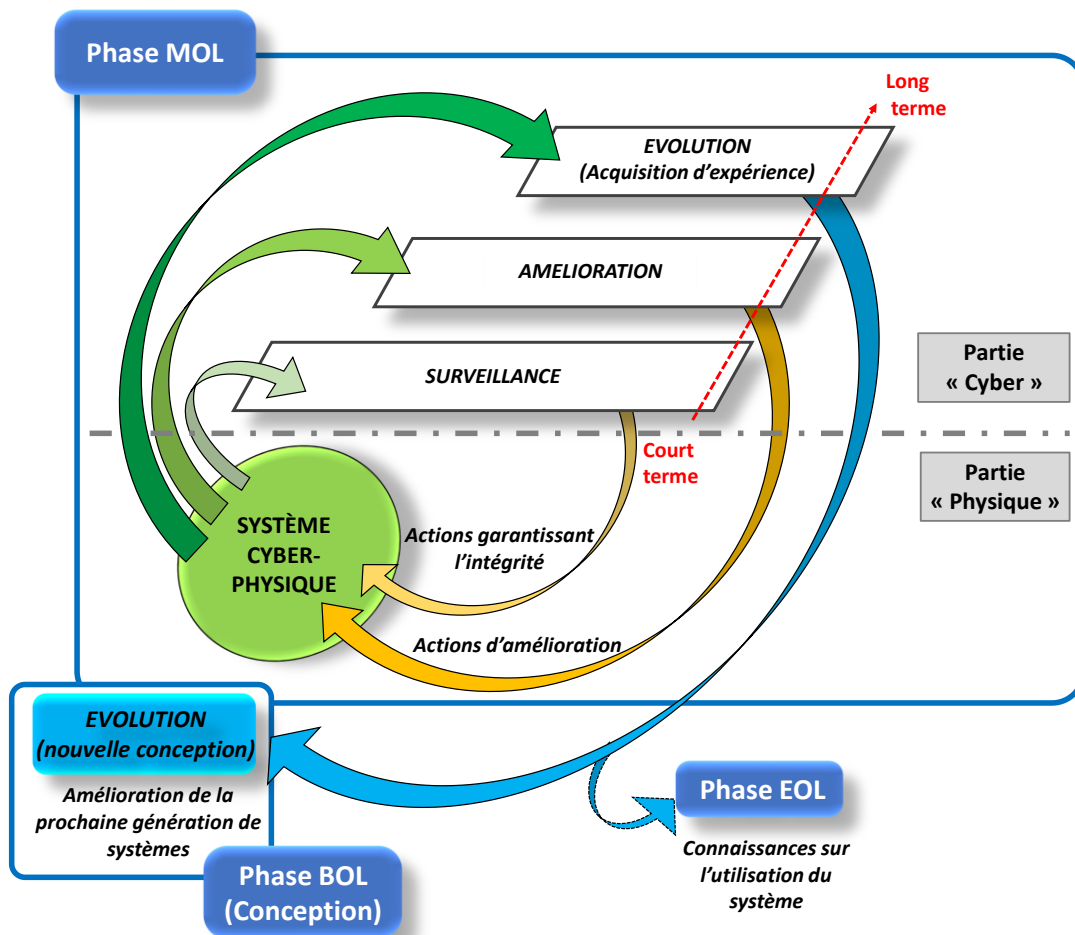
Phase MOL

Long terme

EVOLUTION (Acquisition d'expérience)

AMELIORATION

SURVEILLANCE

Partie « Cyber »

Court terme

Partie « Physique »

SYSTÈME CYBER-PHYSIQUE

Actions garantissant l'intégrité

Actions d'amélioration

EVOLUTION (nouvelle conception)

Amélioration de la prochaine génération de systèmes

Phase EOL

Connaissances sur l'utilisation du système

Phase BOL (Conception)